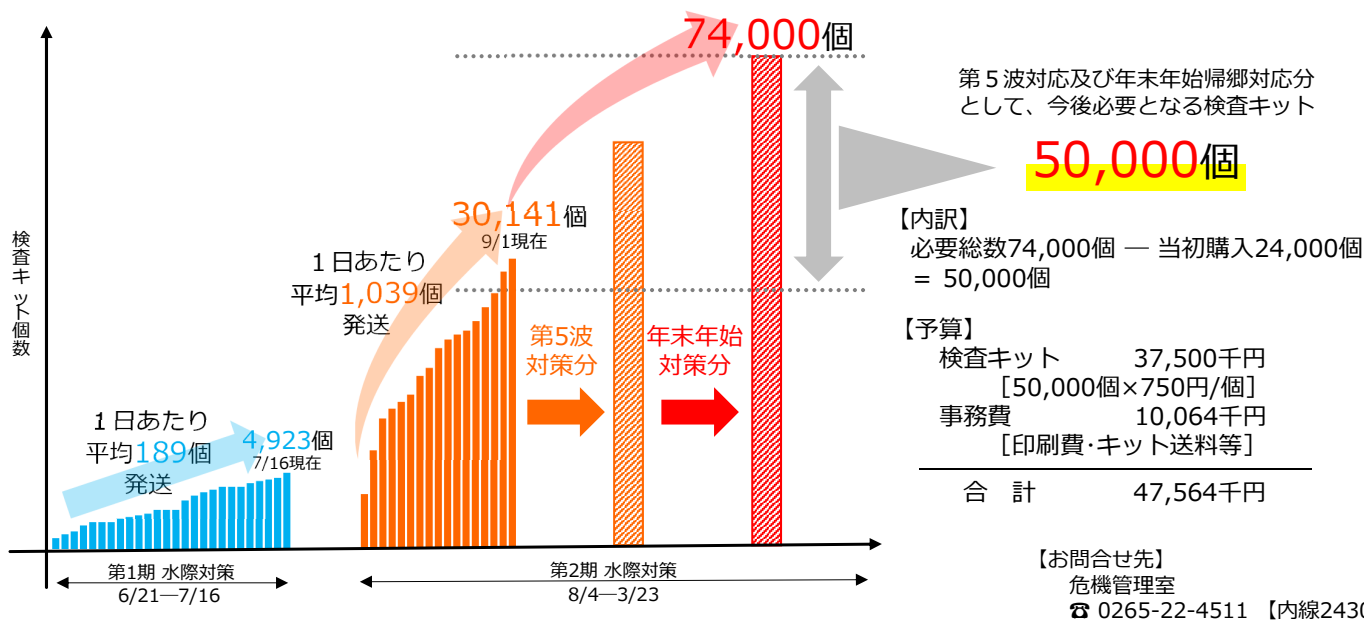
74,000個

第５波対応及び年末年始帰郷対応分として、今後必要となる検査キット

50,000個

【内訳】
必要総数74,000個 ― 当初購入24,000個 = 50,000個

【予算】
検査キット 37,500千円
［50,000個×750円/個］
事務費 10,064千円
［印刷費・キット送料等］
合　計 47,564千円

検査キット個数

30,141個
9/1現在

１日あたり
平均1,039個
発送

第5波
対策分

年末年始
対策分

１日あたり
平均189個
発送

4,923個
7/16現在

第1期 水際対策
6/21―7/16

第2期 水際対策
8/4―3/23

【お問合せ先】
危機管理室
☎ 0265-22-4511 【内線2430 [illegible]